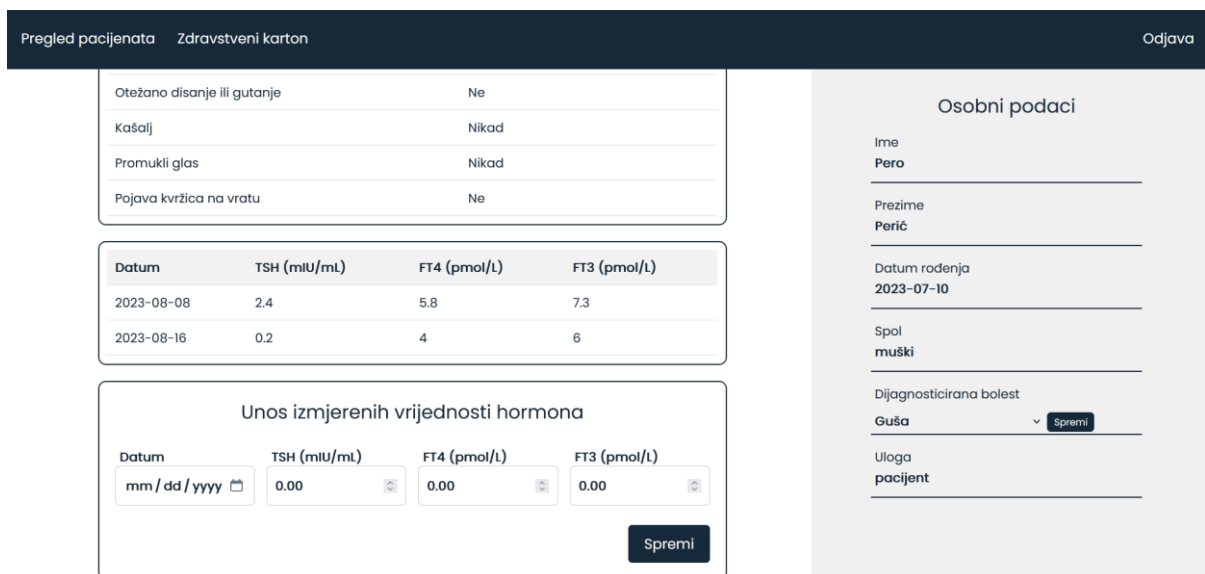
Pregled pacijenata Zdravstveni karton

Odjava

| | |
|---|---|
| Otežano disanje ili gutanje | Ne |
| Kašalj | Nikad |
| Promukli glas | Nikad |
| Pojava kvržica na vratu | Ne |

| Datum | TSH (mIU/mL) | FT4 (pmol/L) | FT3 (pmol/L) |
|---|---|---|---|
| 2023-08-08 | 2.4 | 5.8 | 7.3 |
| 2023-08-16 | 0.2 | 4 | 6 |

Unos izmjerenih vrijednosti hormona

Datum
mm / dd / yyyy

TSH (mIU/mL)
0.00

FT4 (pmol/L)
0.00

FT3 (pmol/L)
0.00

Spremi

Osobni podaci

Ime
Pero

Prezime
Perić

Datum rođenja
2023-07-10

Spol
muški

Dijagnosticirana bolest
Guša
Spremi

Uloga
pacijent